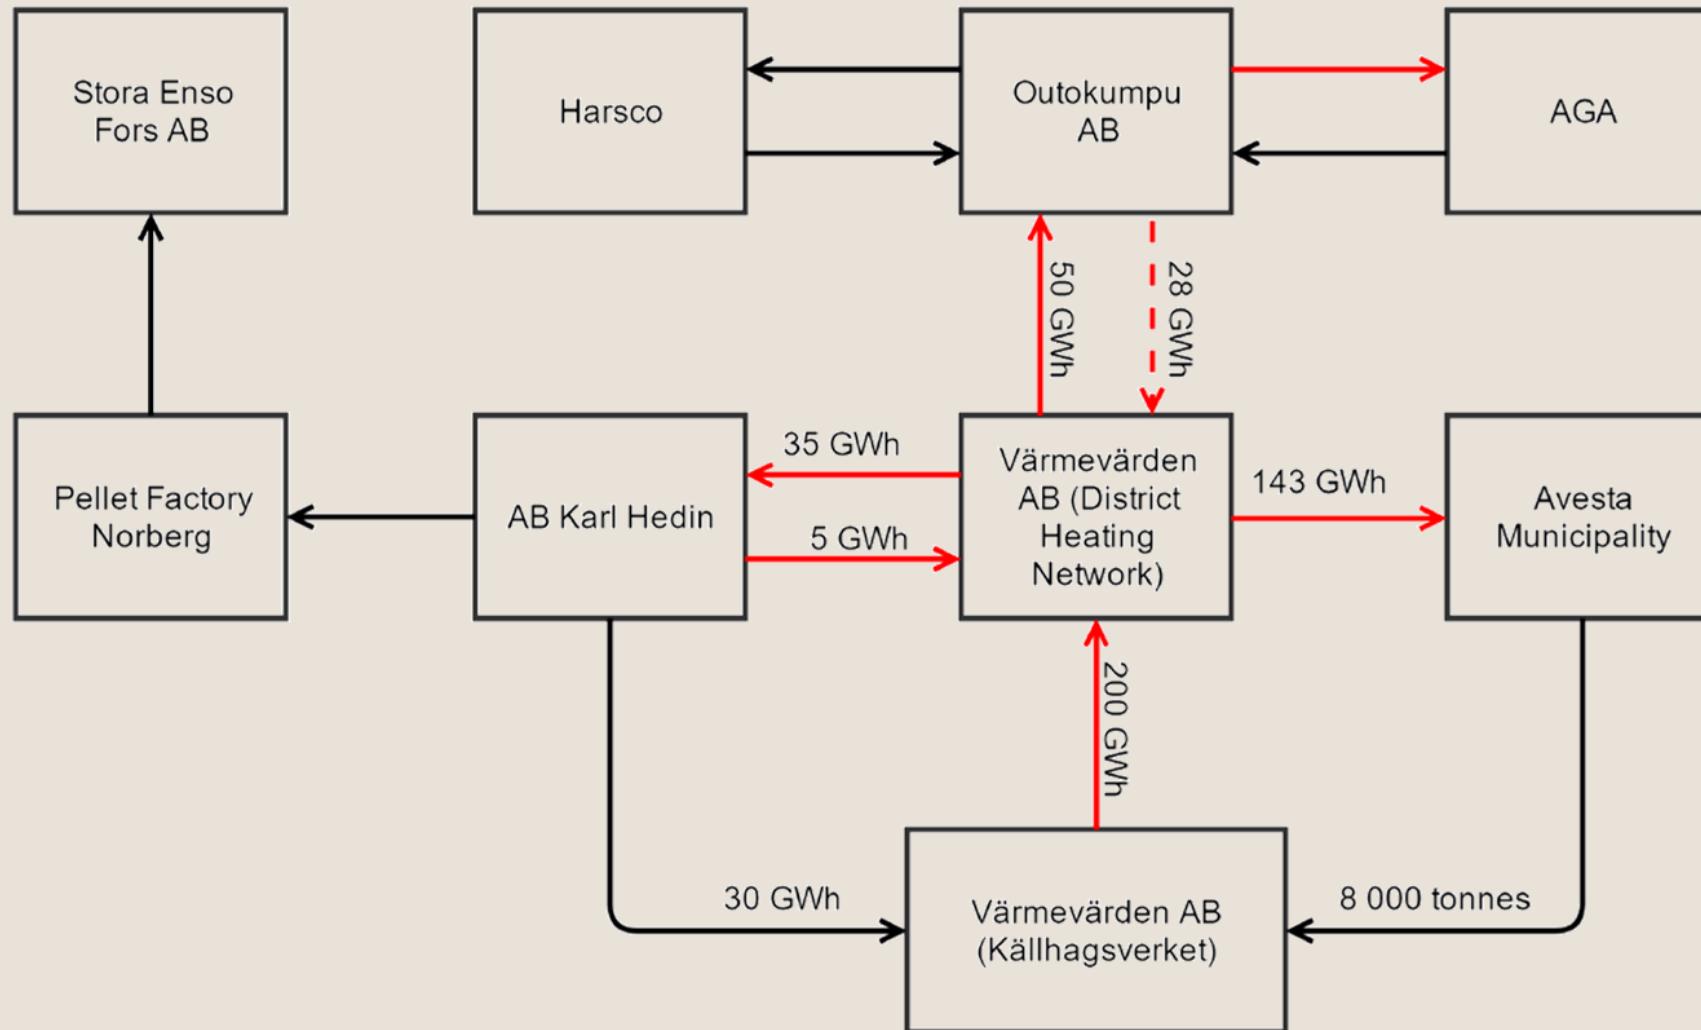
Stora Enso Fors AB

Harsco

Outokumpu AB

AGA

50 GWh

28 GWh

Pellet Factory Norberg

AB Karl Hedin

35 GWh

5 GWh

Värmevärden AB (District Heating Network)

143 GWh

Avesta Municipality

200 GWh

30 GWh

Värmevärden AB (Källhagsverket)

8 000 tonnes